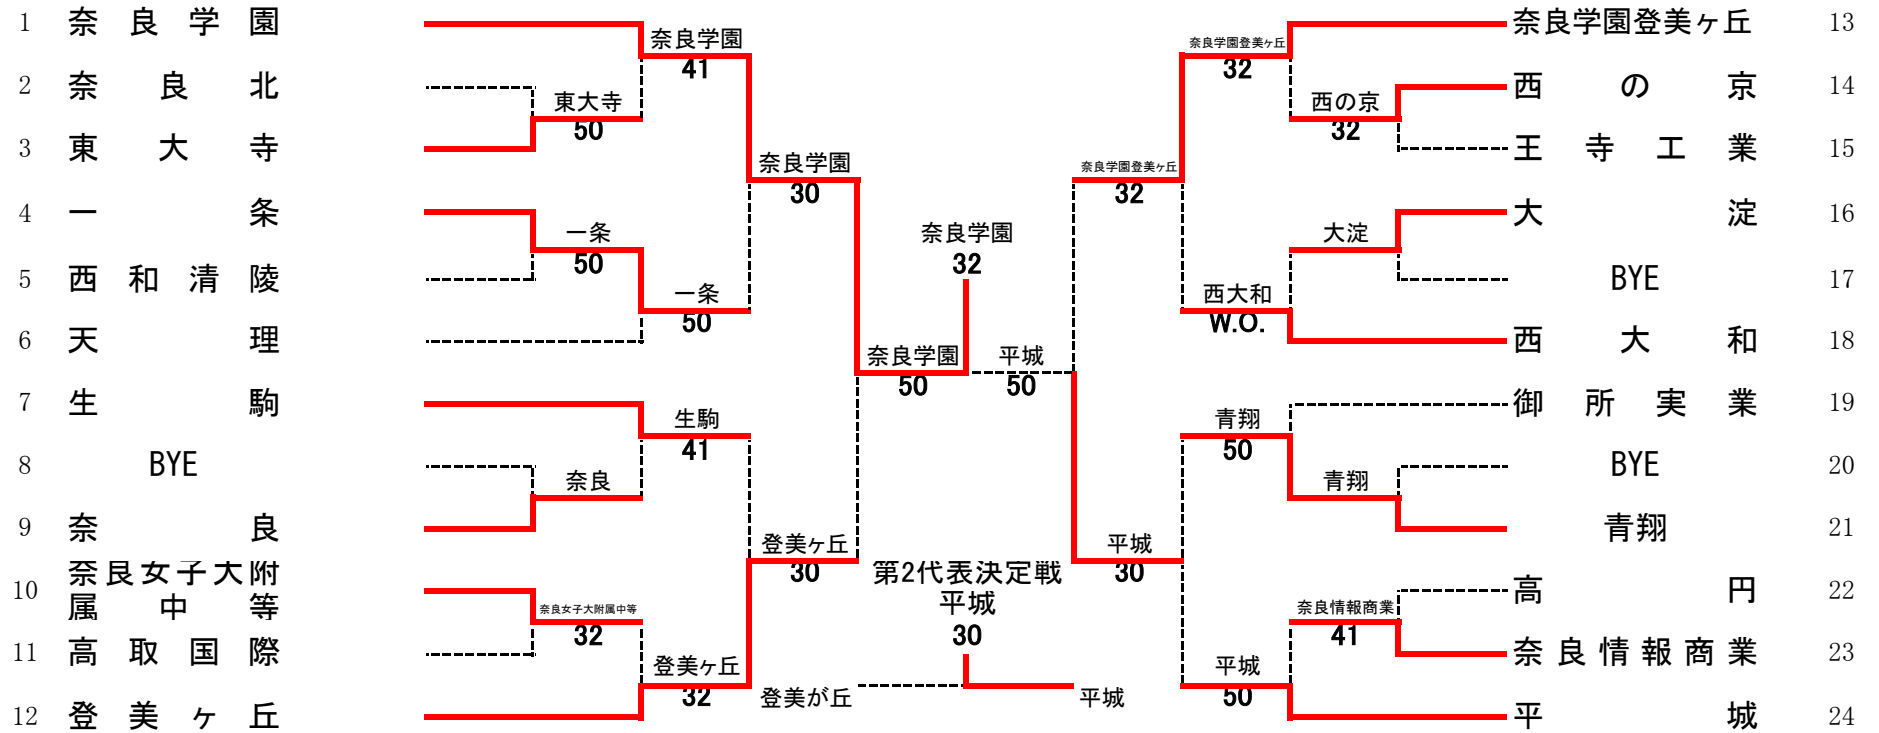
1 奈良学園
2 奈良北
3 東大寺
4 一条
5 西和清陵
6 天理
7 生駒
8 BYE
9 奈良
10 奈良女子大附属中等
11 高取国際
12 登美ヶ丘

奈良学園 41
東大寺 50
奈良学園 30
一条 50
一条 50
奈良学園 32
奈良学園 50
平城 50
生駒 41
奈良
登美ヶ丘 30
奈良女子大附属中等 32
登美ヶ丘 32
第2代表決定戦
平城 30
登美が丘
平城

奈良学園登美ヶ丘 32
西の京 32
奈良学園登美ヶ丘 32
大淀
西大和 W.O.
青翔 50
青翔
平城 30
奈良情報商業 41
平城 50

13 奈良学園登美ヶ丘
14 西の京
15 王寺工業
16 大淀
17 BYE
18 西大和
19 御所実業
20 BYE
21 青翔
22 高円
23 奈良情報商業
24 平城